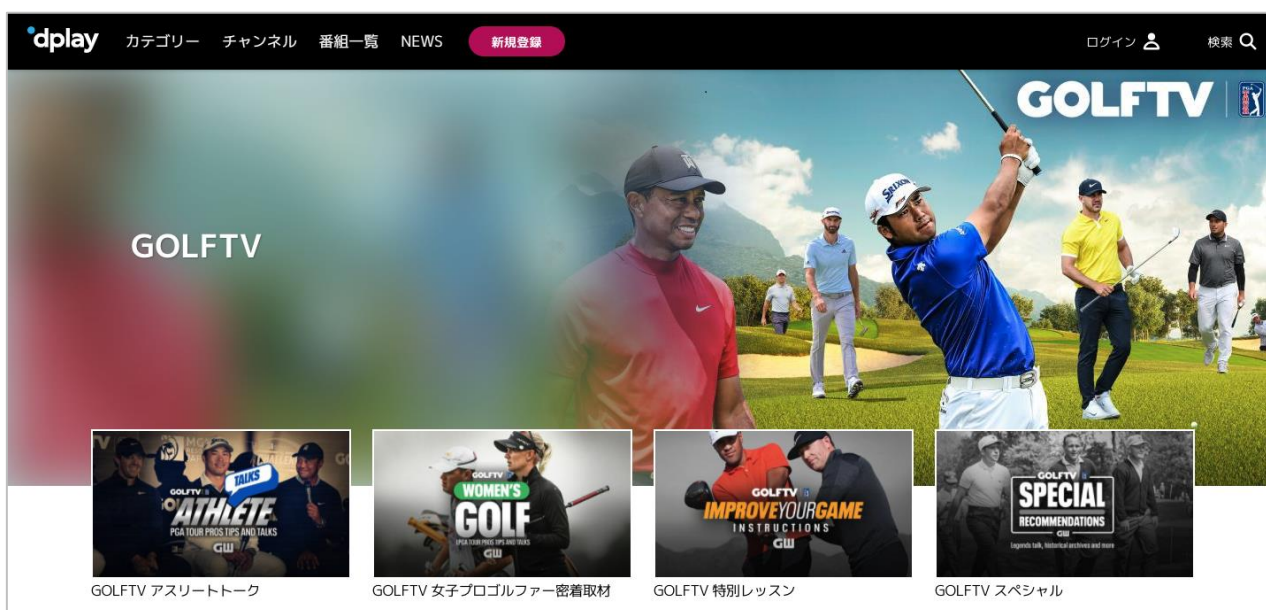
dplay カテゴリー チャンネル 番組一覧 NEWS 新規登録 ログイン 検索

GOLFTV

GOLFTV

GOLFTV TALKS ATHLETE PGA TOUR PROS TIPS AND TALKS GW

GOLFTV WOMEN'S GOLF LPGA TOUR PROS TIPS AND TALKS GW

GOLFTV IMPROVEYOURGAME INSTRUCTIONS GW

GOLFTV SPECIAL RECOMMENDATIONS Legends talk, historical archives and more GW

GOLFTV アスリートトーク

GOLFTV 女子プロゴルファー密着取材

GOLFTV 特別レッスン

GOLFTV スペシャル